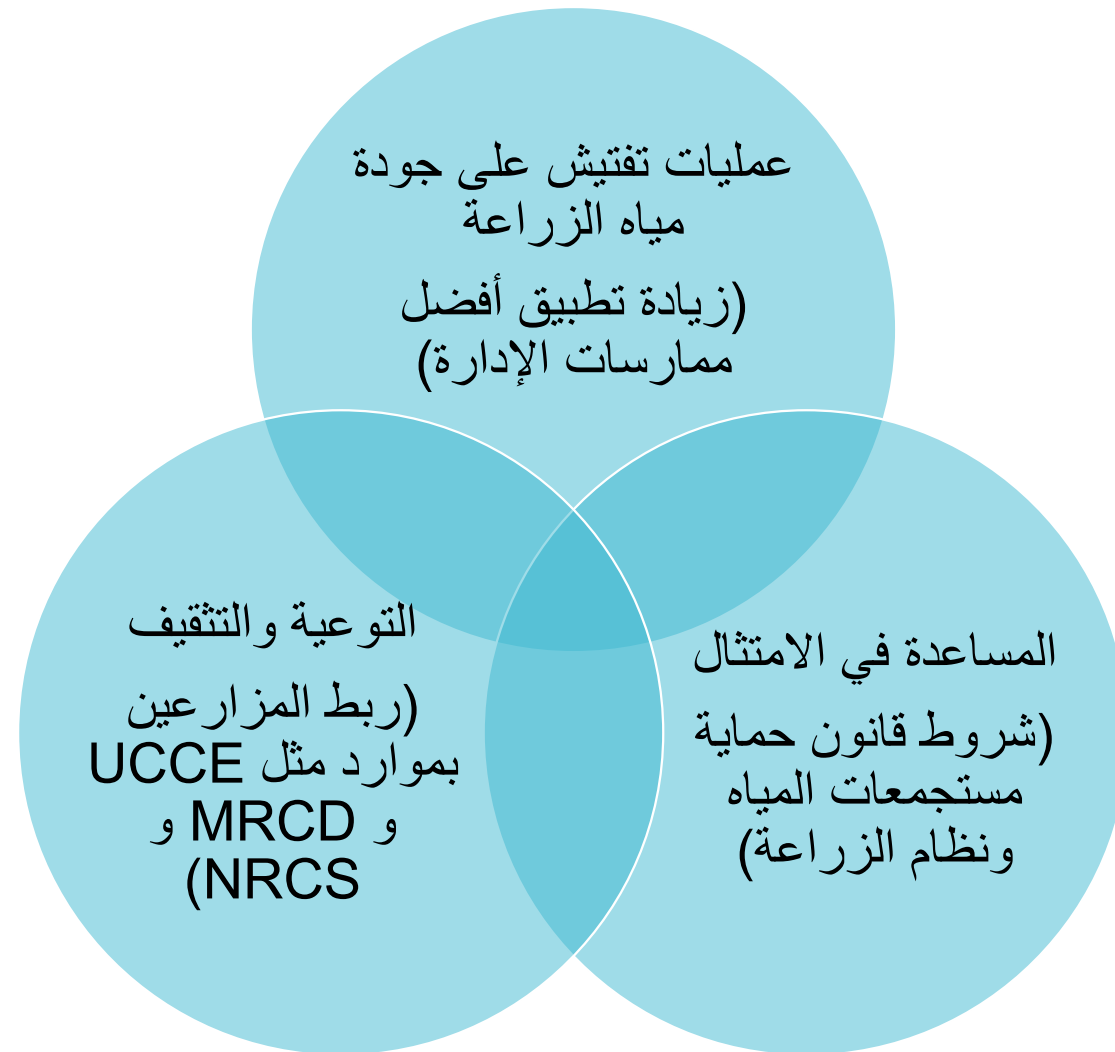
عمليات تفتيش على جودة مياه الزراعة

(زيادة تطبيق أفضل ممارسات الإدارة)

التوعية والتثقيف

(ربط المزارعين بموارد مثل UCCE و MRCD و NRCS)

المساعدة في الامتثال

(شروط قانون حماية مستجمعات المياه ونظام الزراعة)